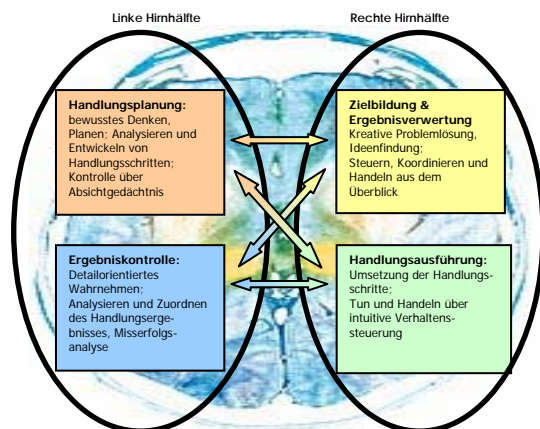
Linke Hirnhälfte

Rechte Hirnhälfte

Handlungsplanung:
bewusstes Denken, Planen; Analysieren und Entwickeln von Handlungsschritten; Kontrolle über Absichtgedächtnis

Zielbildung & Ergebnisverwertung
Kreative Problemlösung, Ideenfindung; Steuern, Koordinieren und Handeln aus dem Überblick

Ergebniskontrolle:
Detailorientiertes Wahrnehmen; Analysieren und Zuordnen des Handlungsergebnisses, Misserfolgsanalyse

Handlungsausführung:
Umsetzung der Handlungsschritte; Tun und Handeln über intuitive Verhaltenssteuerung